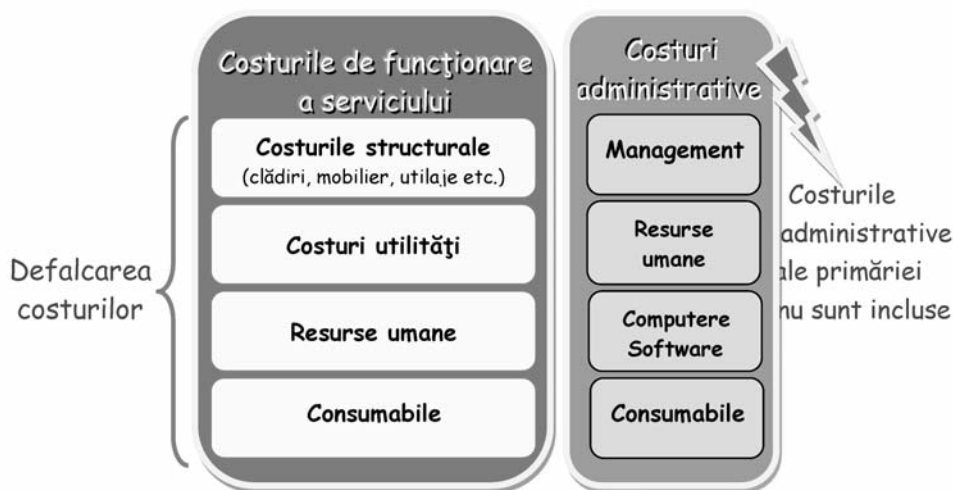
Costurile de funcţionare a serviciului

Costurile structurale (clădiri, mobilier, utilaje etc.)

Costuri utilităţi

Resurse umane

Consumabile

Defalcarea costurilor

Costuri administrative

Management

Resurse umane

Computere Software

Consumabile

Costurile administrative ale primăriei nu sunt incluse